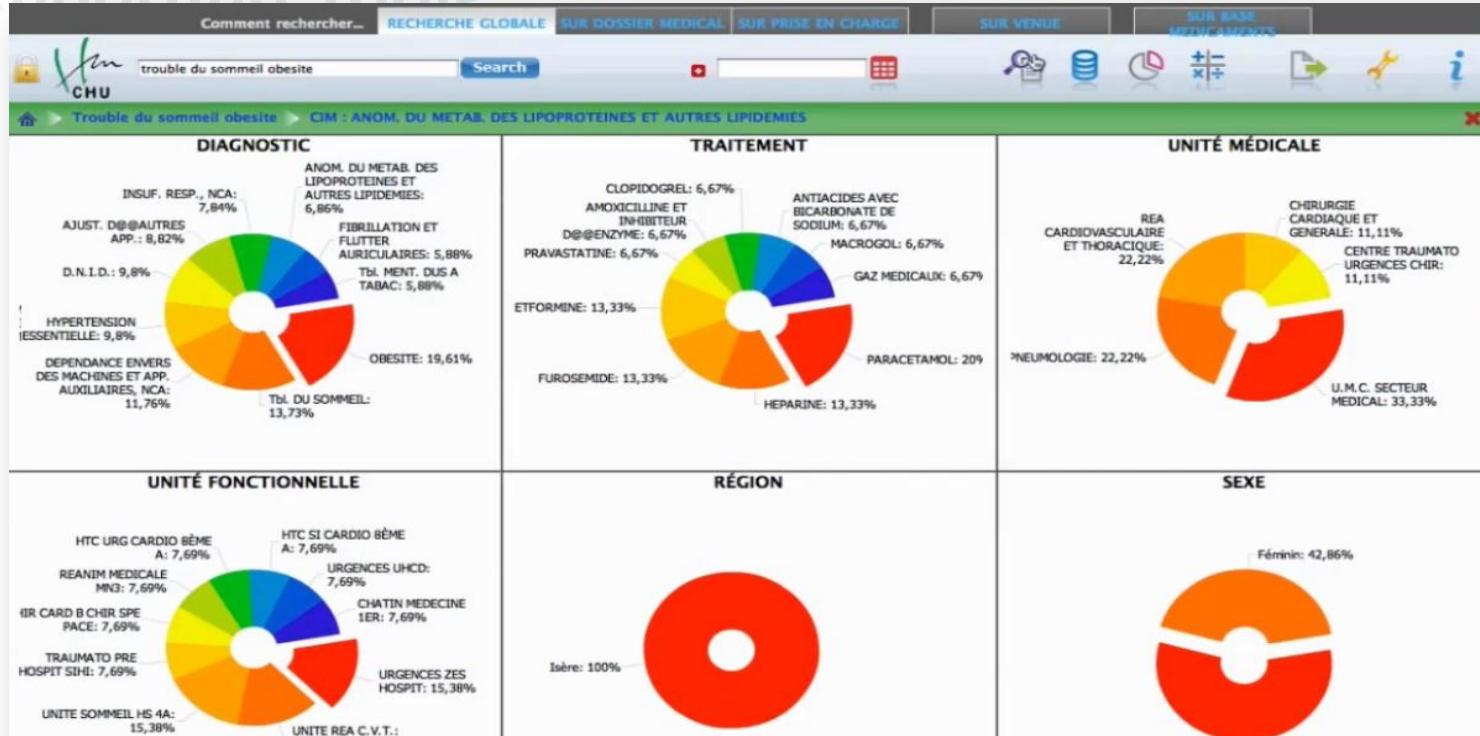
Comment rechercher... RECHERCHE GLOBALE SUR DOSSIER MEDICAL SUR PRISE EN CHARGE SUR VENUE SUR BASE MEDICAMENTS

CHU

trouble du sommeil obesite

Search

Trouble du sommeil obesite CIM : ANOM. DU METAB. DES LIPOPROTEINES ET AUTRES LIPIDEMIES

DIAGNOSTIC

INSUF. RESP., NCA: 7,84%
ANOM. DU METAB. DES LIPOPROTEINES ET AUTRES LIPIDEMIES: 6,86%
AJUST. D@@AUTRES APP.: 8,82%
FIBRILLATION ET FLUTTER AURICULAIRES: 5,88%
D.N.I.D.: 9,8%
Tbl. MENT. DUS A TABAC: 5,88%
HYPERTENSION ESSENTIELLE: 9,8%
DEPENDANCE ENVERS DES MACHINES ET APP. AUXILIAIRES, NCA: 11,76%
OBESITE: 19,61%
Tbl. DU SOMMEIL: 13,73%

TRAITEMENT

CLOPIDOGREL: 6,67%
AMOXICILLINE ET INHIBITEUR D@@ENZYME: 6,67%
ANTIACIDES AVEC BICARBONATE DE SODIUM: 6,67%
MACROGOL: 6,67%
PRAVASTATINE: 6,67%
GAZ MEDICAUX: 6,67
ETFORMINE: 13,33%
PARACETAMOL: 20
FUROSEMIDE: 13,33%
HEPARINE: 13,33%

UNITÉ MÉDICALE

REA CARDIOVASCULAIRE ET THORACIQUE: 22,22%
CHIRURGIE CARDIAQUE ET GENERALE: 11,11%
CENTRE TRAUMATO URGENCES CHIR: 11,11%
PNEUMOLOGIE: 22,22%
U.M.C. SECTEUR MEDICAL: 33,33%

UNITÉ FONCTIONNELLE

HTC URG CARDIO 8ÈME A: 7,69%
HTC SI CARDIO 8ÈME A: 7,69%
REANIM MEDICALE MN3: 7,69%
URGENCES UHCD: 7,69%
IR CARD B CHIR SPE PACE: 7,69%
CHATIN MEDECINE 1ER: 7,69%
TRAUMATO PRE HOSPIT SIHI: 7,69%
URGENCES ZES HOSPIT: 15,38%
UNITE SOMMEIL HS 4A: 15,38%
UNITE REA C.V.T.:

RÉGION

Isère: 100%

SEXE

Féminin: 42,86%